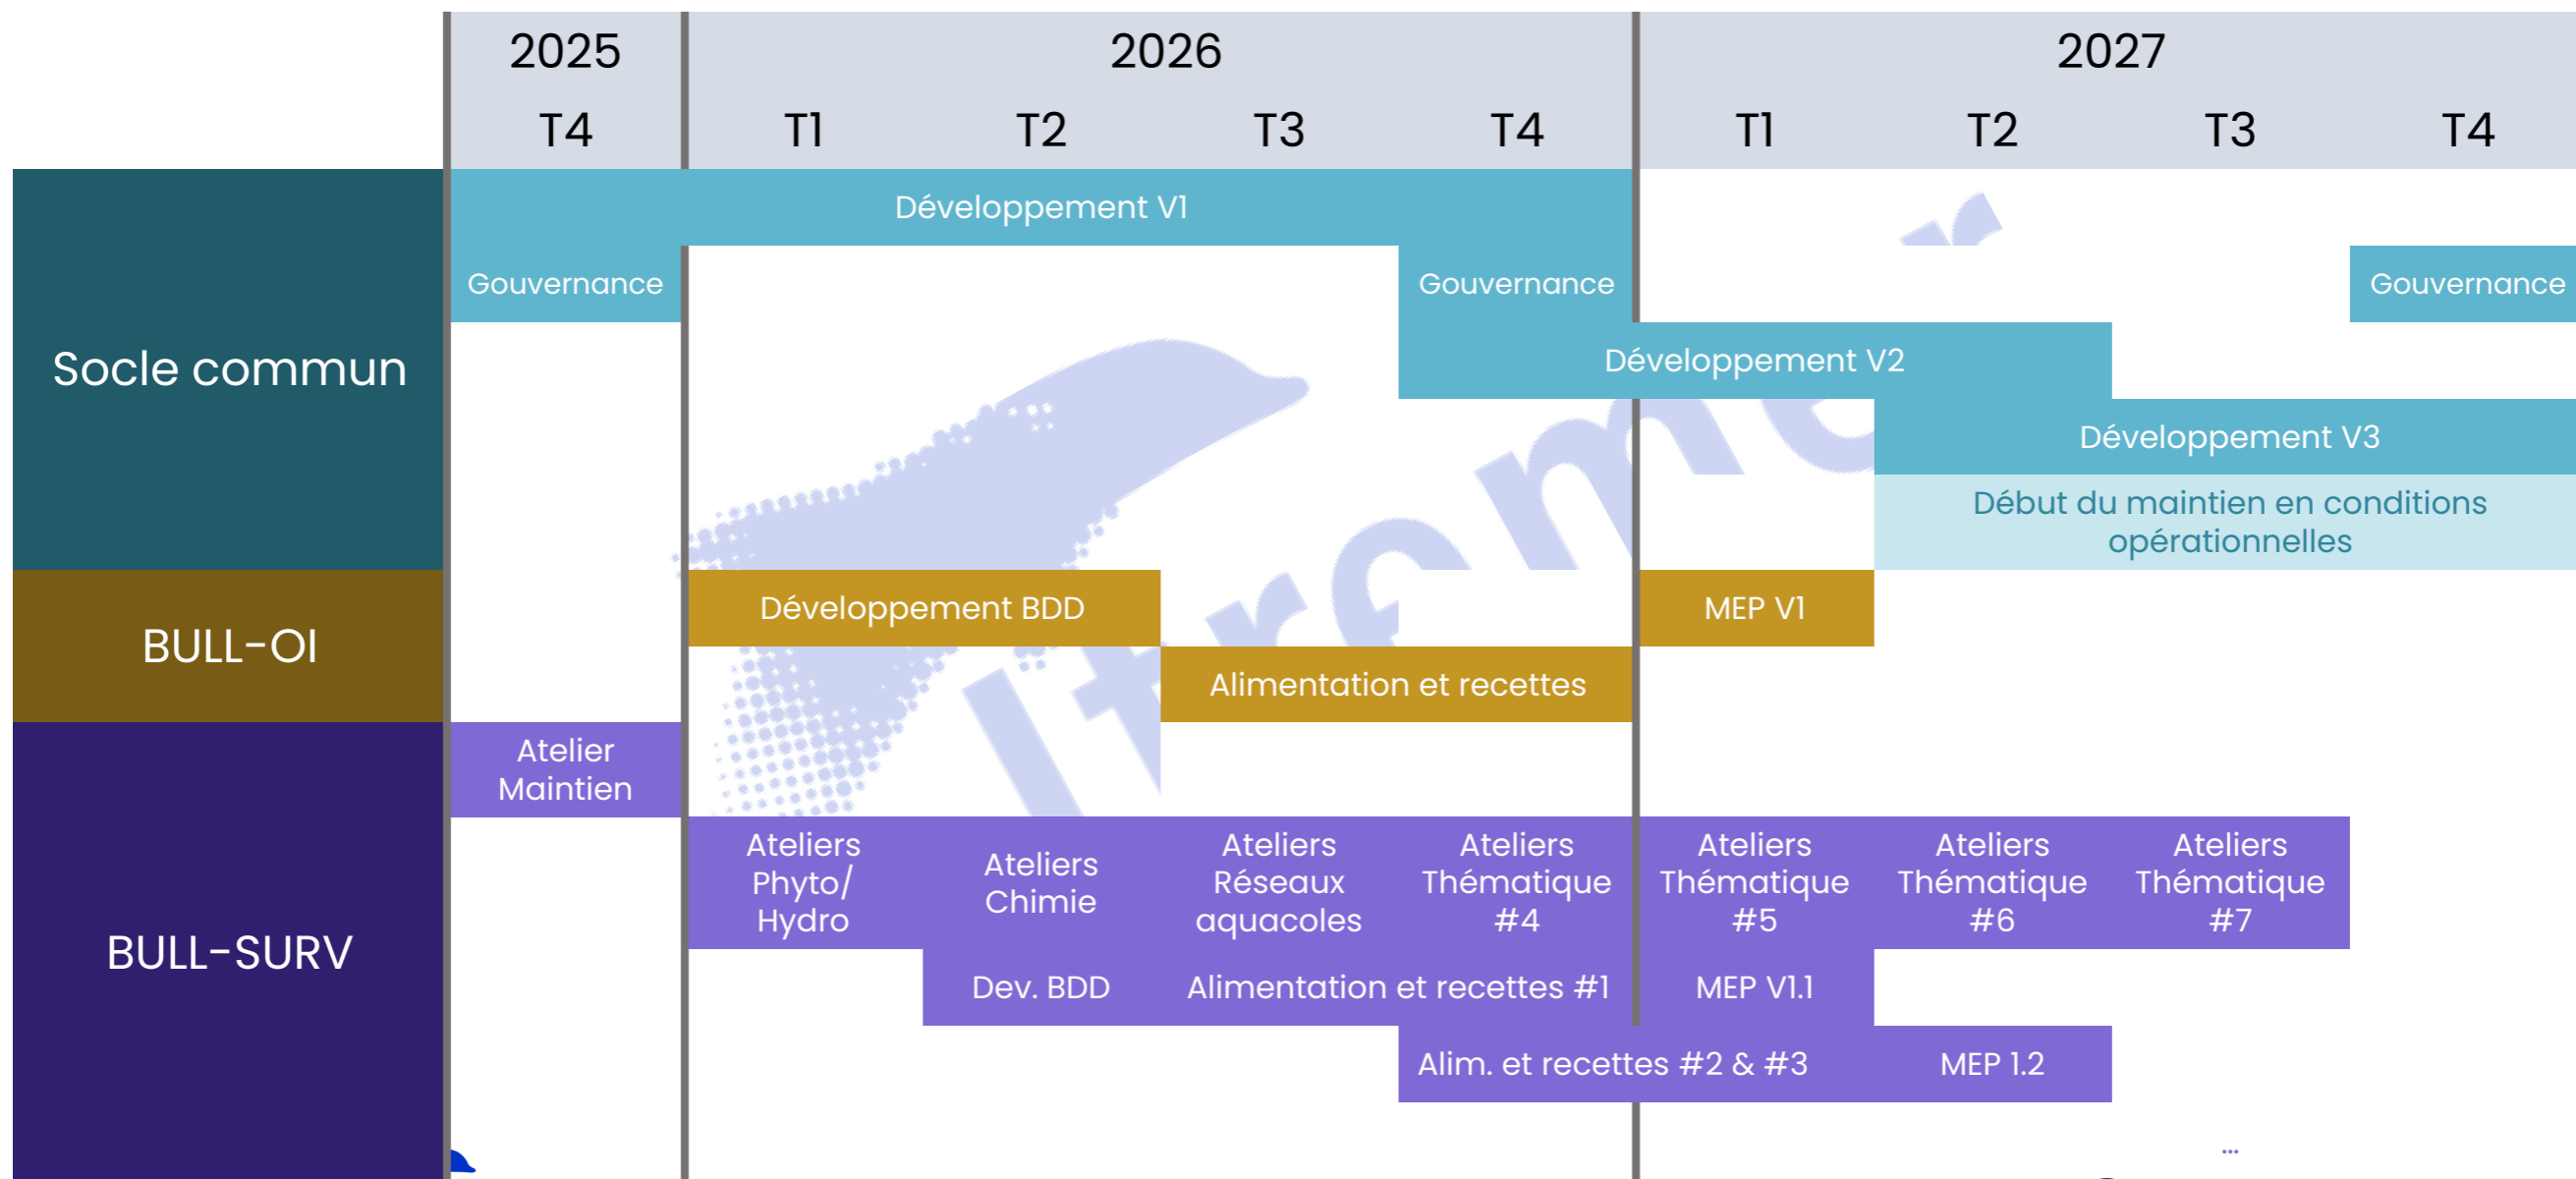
| | 2025 | 2026 | | | | 2027 | | | |
|---|---|---|---|---|---|---|---|---|---|
| | T4 | T1 | T2 | T3 | T4 | T1 | T2 | T3 | T4 |

Socle commun

Développement V1

Gouvernance

Gouvernance

Gouvernance

Développement V2

Développement V3

Début du maintien en conditions opérationnelles

BULL-OI

Développement BDD

MEP V1

Alimentation et recettes

BULL-SURV

Atelier Maintien

Ateliers Phyto/ Hydro

Ateliers Chimie

Ateliers Réseaux aquacoles

Ateliers Thématique #4

Ateliers Thématique #5

Ateliers Thématique #6

Ateliers Thématique #7

Dev. BDD

Alimentation et recettes #1

MEP V1.1

Alim. et recettes #2 & #3

MEP 1.2

...